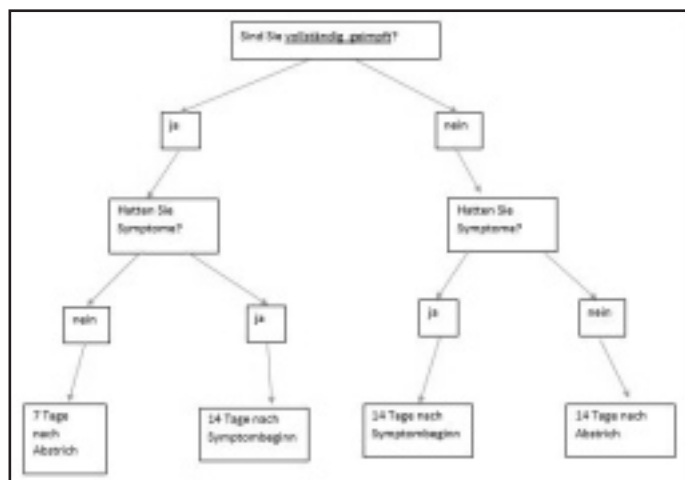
Sind Sie vollständig geimpft?

ja

nein

Hatten Sie Symptome?

Hatten Sie Symptome?

nein

ja

ja

nein

7 Tage nach Abstrich

14 Tage nach Symptombeginn

14 Tage nach Symptombeginn

14 Tage nach Abstrich